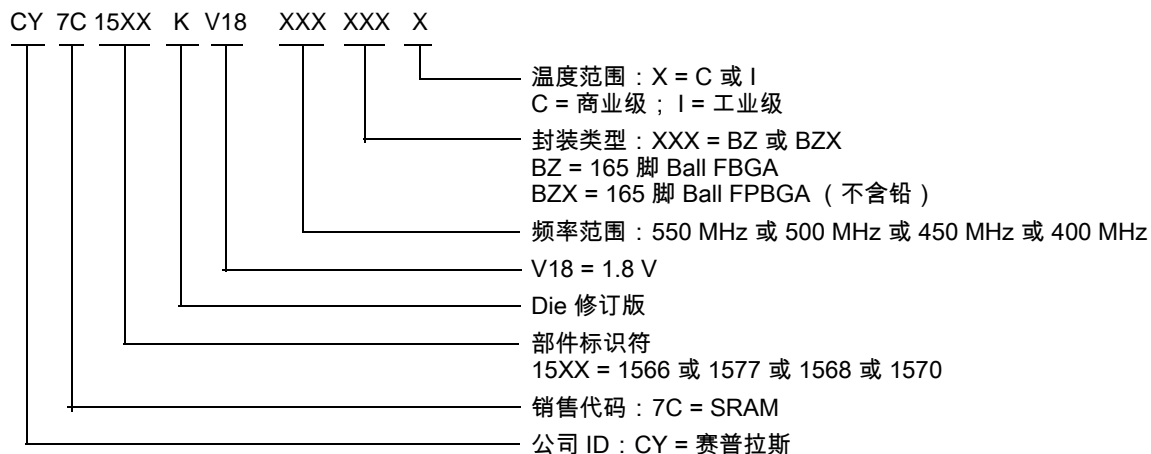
CY 7C 15XX K V18 XXX XXX X

温度范围：X = C 或 I
C = 商业级； I = 工业级

封装类型：XXX = BZ 或 BZX
BZ = 165 脚 Ball FBGA
BZX = 165 脚 Ball FPBGA （不含铅）

频率范围：550 MHz 或 500 MHz 或 450 MHz 或 400 MHz

V18 = 1.8 V

Die 修订版

部件标识符
15XX = 1566 或 1577 或 1568 或 1570

销售代码：7C = SRAM

公司 ID：CY = 赛普拉斯